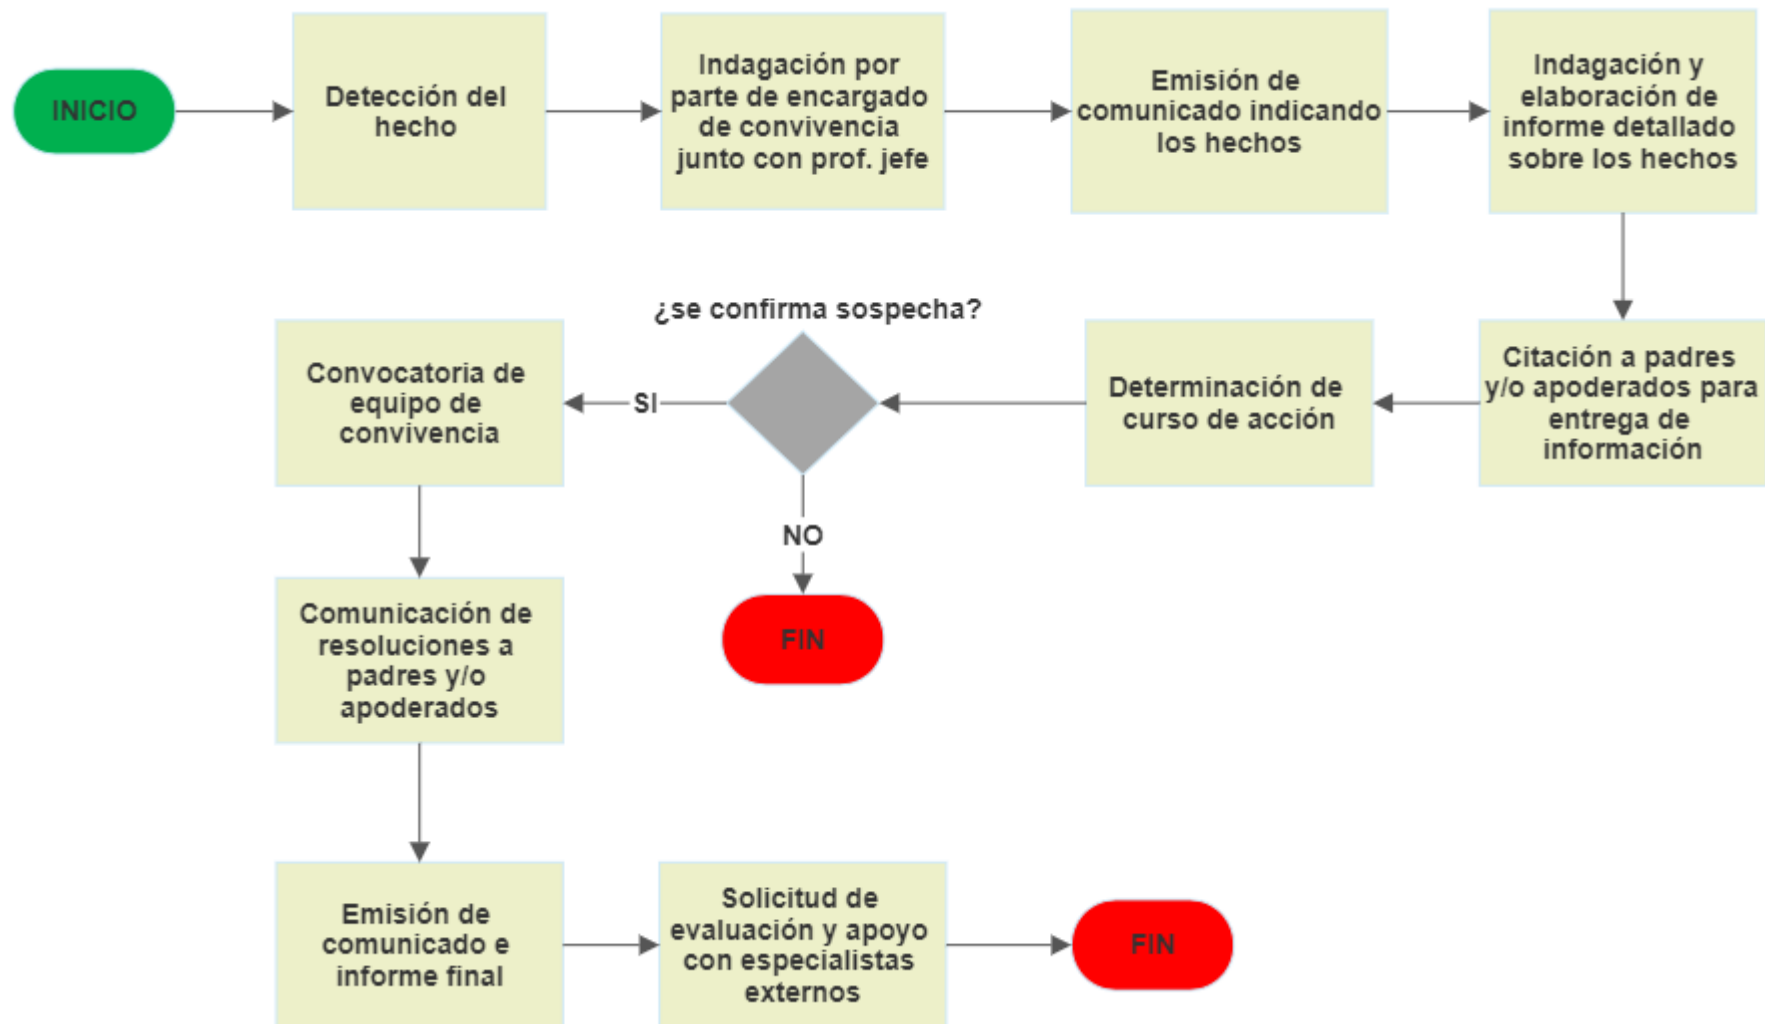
INICIO

Detección del hecho

Indagación por parte de encargado de convivencia junto con prof. jefe

Emisión de comunicado indicando los hechos

Indagación y elaboración de informe detallado sobre los hechos

Citación a padres y/o apoderados para entrega de información

Determinación de curso de acción

¿se confirma sospecha?

SI

NO

FIN

Convocatoria de equipo de convivencia

Comunicación de resoluciones a padres y/o apoderados

Emisión de comunicado e informe final

Solicitud de evaluación y apoyo con especialistas externos

FIN